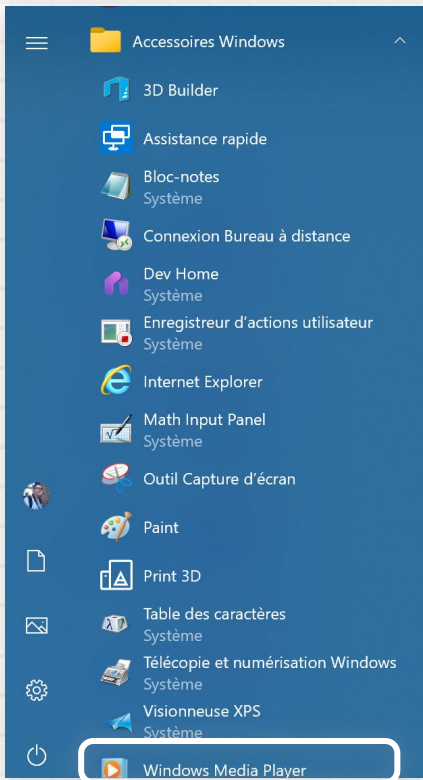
Accessoires Windows

3D Builder

Assistance rapide

Bloc-notes
Système

Connexion Bureau à distance

Dev Home
Système

Enregistreur d'actions utilisateur
Système

Internet Explorer

Math Input Panel
Système

Outil Capture d'écran

Paint

Print 3D

Table des caractères
Système

Télécopie et numérisation Windows
Système

Visionneuse XPS
Système

Windows Media Player